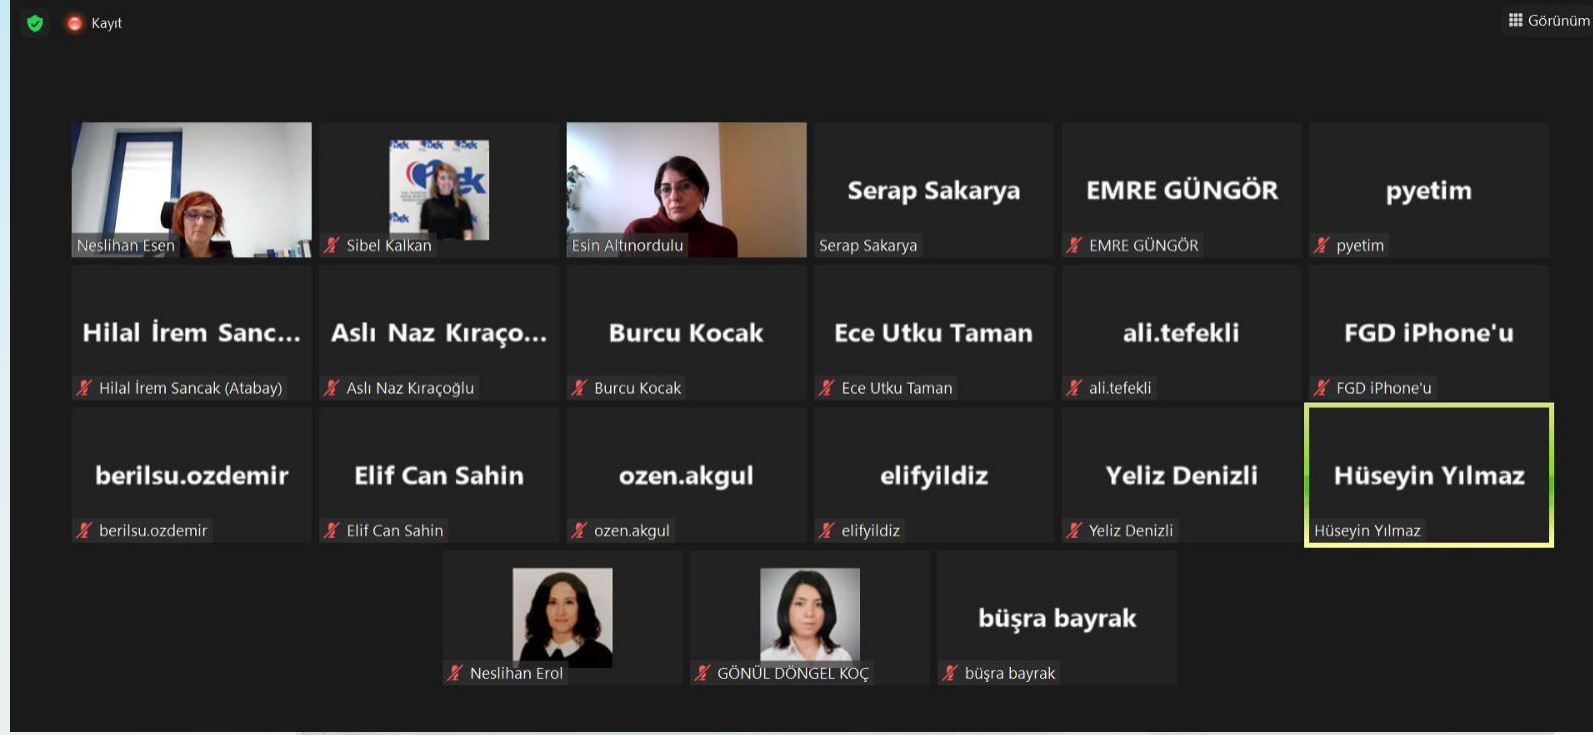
Kayıt

Görünüm

Neslihan Esen

Sibel Kalkan

Esin Altınordulu

Serap Sakarya
Serap Sakarya

EMRE GÜNGÖR
EMRE GÜNGÖR

pyetim
pyetim

Hilal İrem Sanc...
Hilal İrem Sancak (Atabay)

Aslı Naz Kıraço...
Aslı Naz Kıraçoğlu

Burcu Kocak
Burcu Kocak

Ece Utku Taman
Ece Utku Taman

ali.tefekli
ali.tefekli

FGD iPhone'u
FGD iPhone'u

berilsu.ozdemir
berilsu.ozdemir

Elif Can Sahin
Elif Can Sahin

ozen.akgul
ozen.akgul

elifyildiz
elifyildiz

Yeliz Denizli
Yeliz Denizli

Hüseyin Yılmaz
Hüseyin Yılmaz

Neslihan Erol

GÖNÜL DÖNGEL KOÇ

büşra bayrak
büşra bayrak